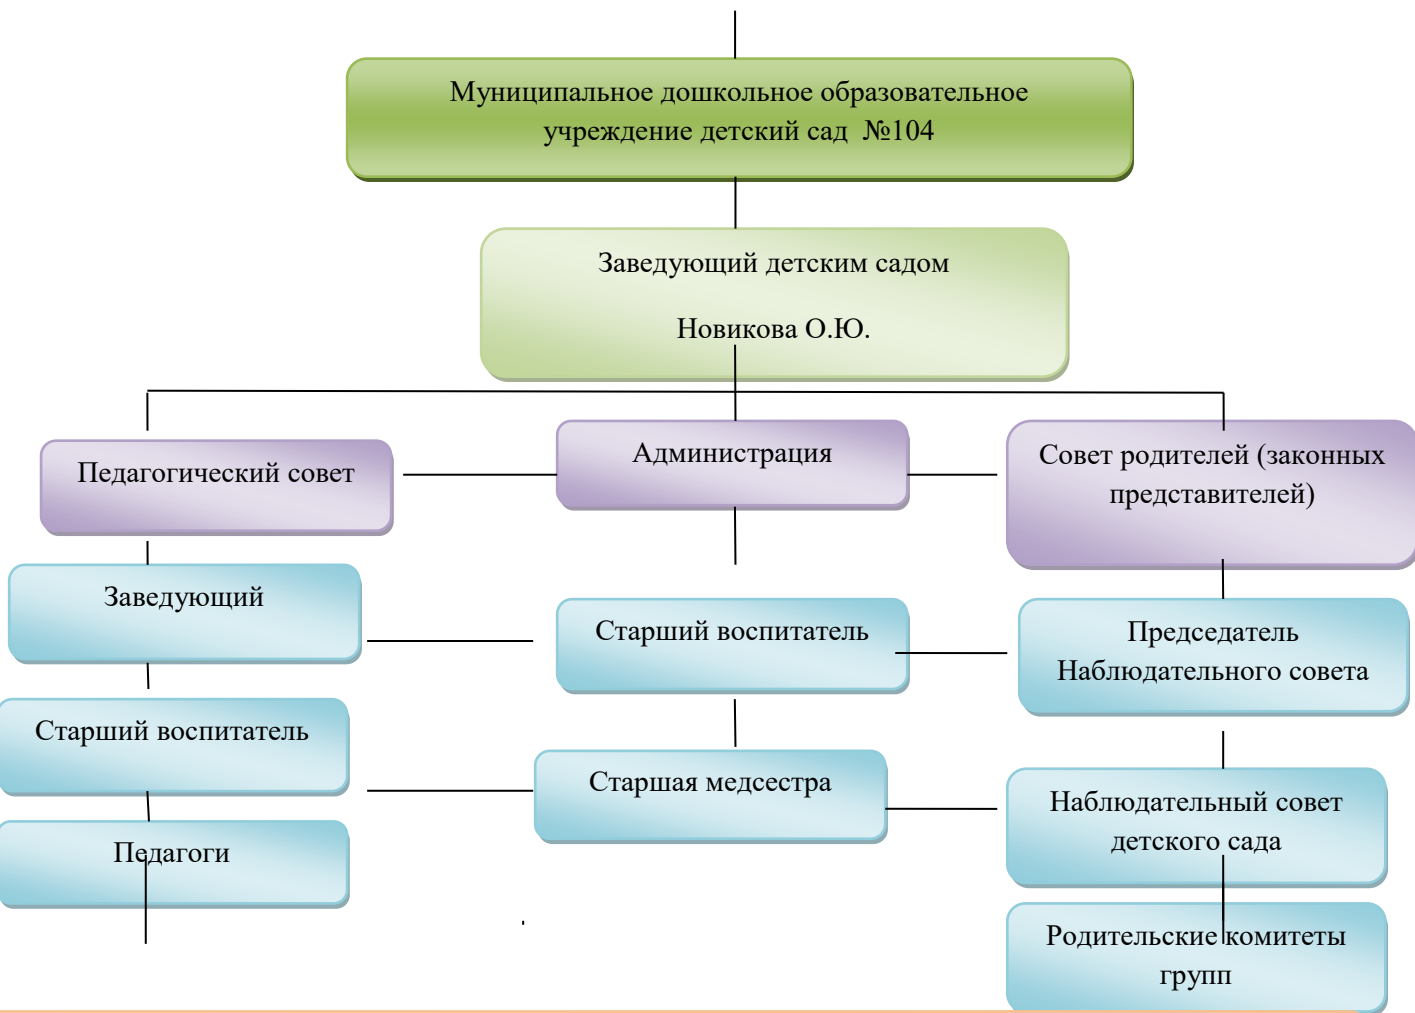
Муниципальное дошкольное образовательное учреждение детский сад №104

Заведующий детским садом

Новикова О.Ю.

Педагогический совет

Администрация

Совет родителей (законных представителей)

Заведующий

Старший воспитатель

Председатель Наблюдательного совета

Старший воспитатель

Старшая медсестра

Наблюдательный совет детского сада

Педагоги

Родительские комитеты групп